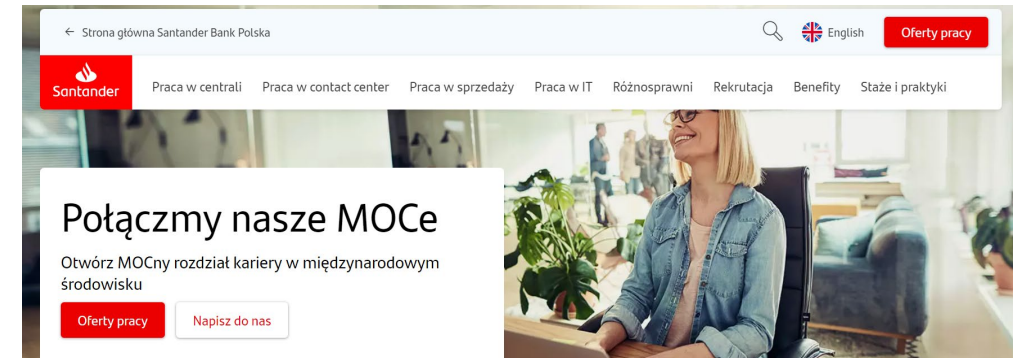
← Strona główna Santander Bank Polska

English

Oferty pracy

Santander

Praca w centrali Praca w contact center Praca w sprzedaży Praca w IT Różnosprawni Rekrutacja Benefity Staże i praktyki

Połączmy nasze MOCe

Otwórz MOCny rozdział kariery w międzynarodowym środowisku

Oferty pracy

Napisz do nas